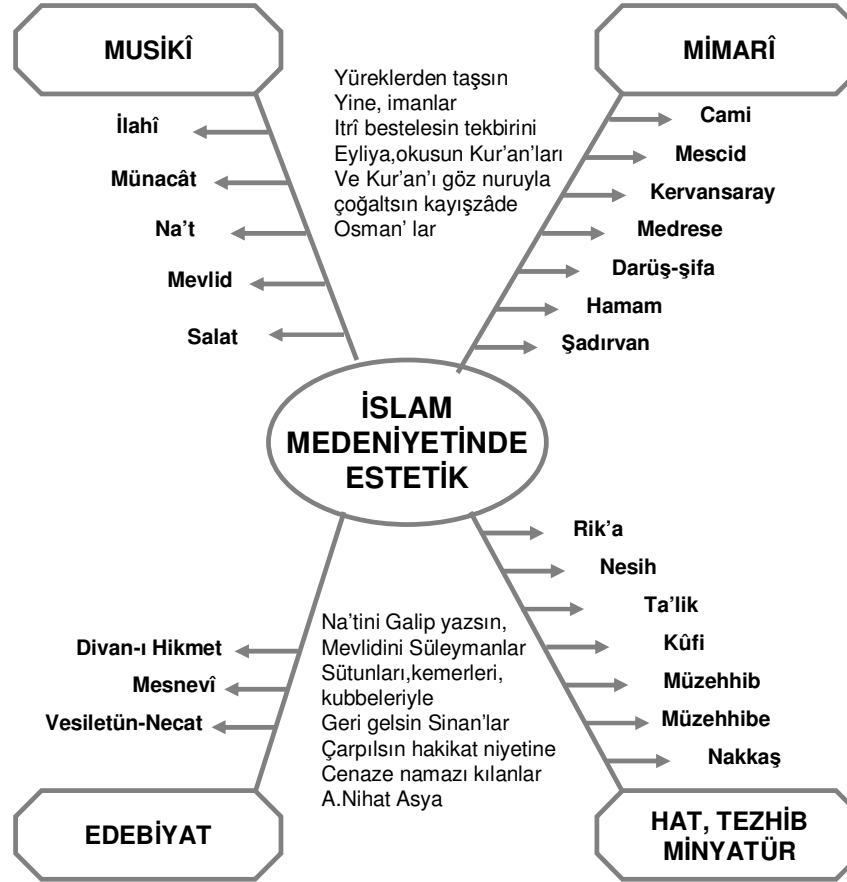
MUSİKÎ

İlahî

Münacât

Na’t

Mevlid

Salat

Yüreklerden taşsın
Yine, imanlar
Itrî bestelesin tekbirini
Eyliya,okusun Kur’an’ları
Ve Kur’an’ı göz nuruyla
çoğaltsın kayışzâde
Osman’ lar

MİMARÎ

Cami

Mescid

Kervansaray

Medrese

Darüş-şifa

Hamam

Şadırvan

İSLAM MEDENİYETİNDE ESTETİK

Divan-ı Hikmet

Mesnevî

Vesiletün-Necat

Na’tini Galip yazsın,
Mevlidini Süleymanlar
Sütunları,kemerleri,
kubbeleriyle
Geri gelsin Sinan’lar
Çarpılsın hakikat niyetine
Cenaze namazı kılanlar
A.Nihat Asya

Rik’a

Nesih

Ta’lik

Kûfi

Müzehhib

Müzehhibe

Nakkaş

EDEBİYAT

HAT, TEZHİB
MİNYATÜR